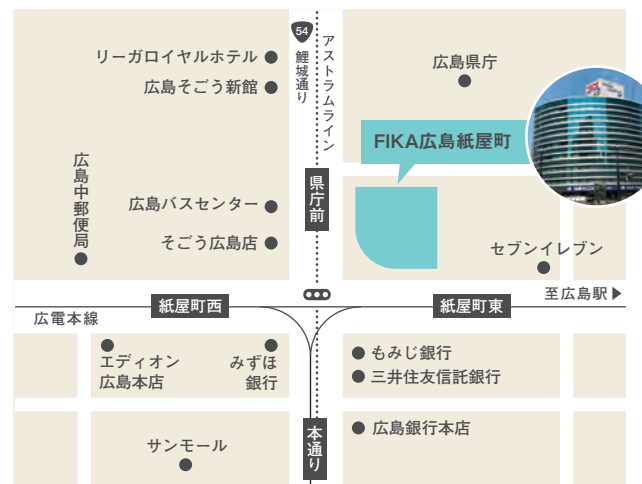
リーガロイヤルホテル
広島そごう新館
54
鯉城通り
アストラムライン
広島県庁
FIKA広島紙屋町
広島中郵便局
広島バスセンター
そごう広島店
県庁前
セブンイレブン
至広島駅
広電本線
紙屋町西
紙屋町東
エディオン広島本店
みずほ銀行
もみじ銀行
三井住友信託銀行
サンモール
本通り
広島銀行本店